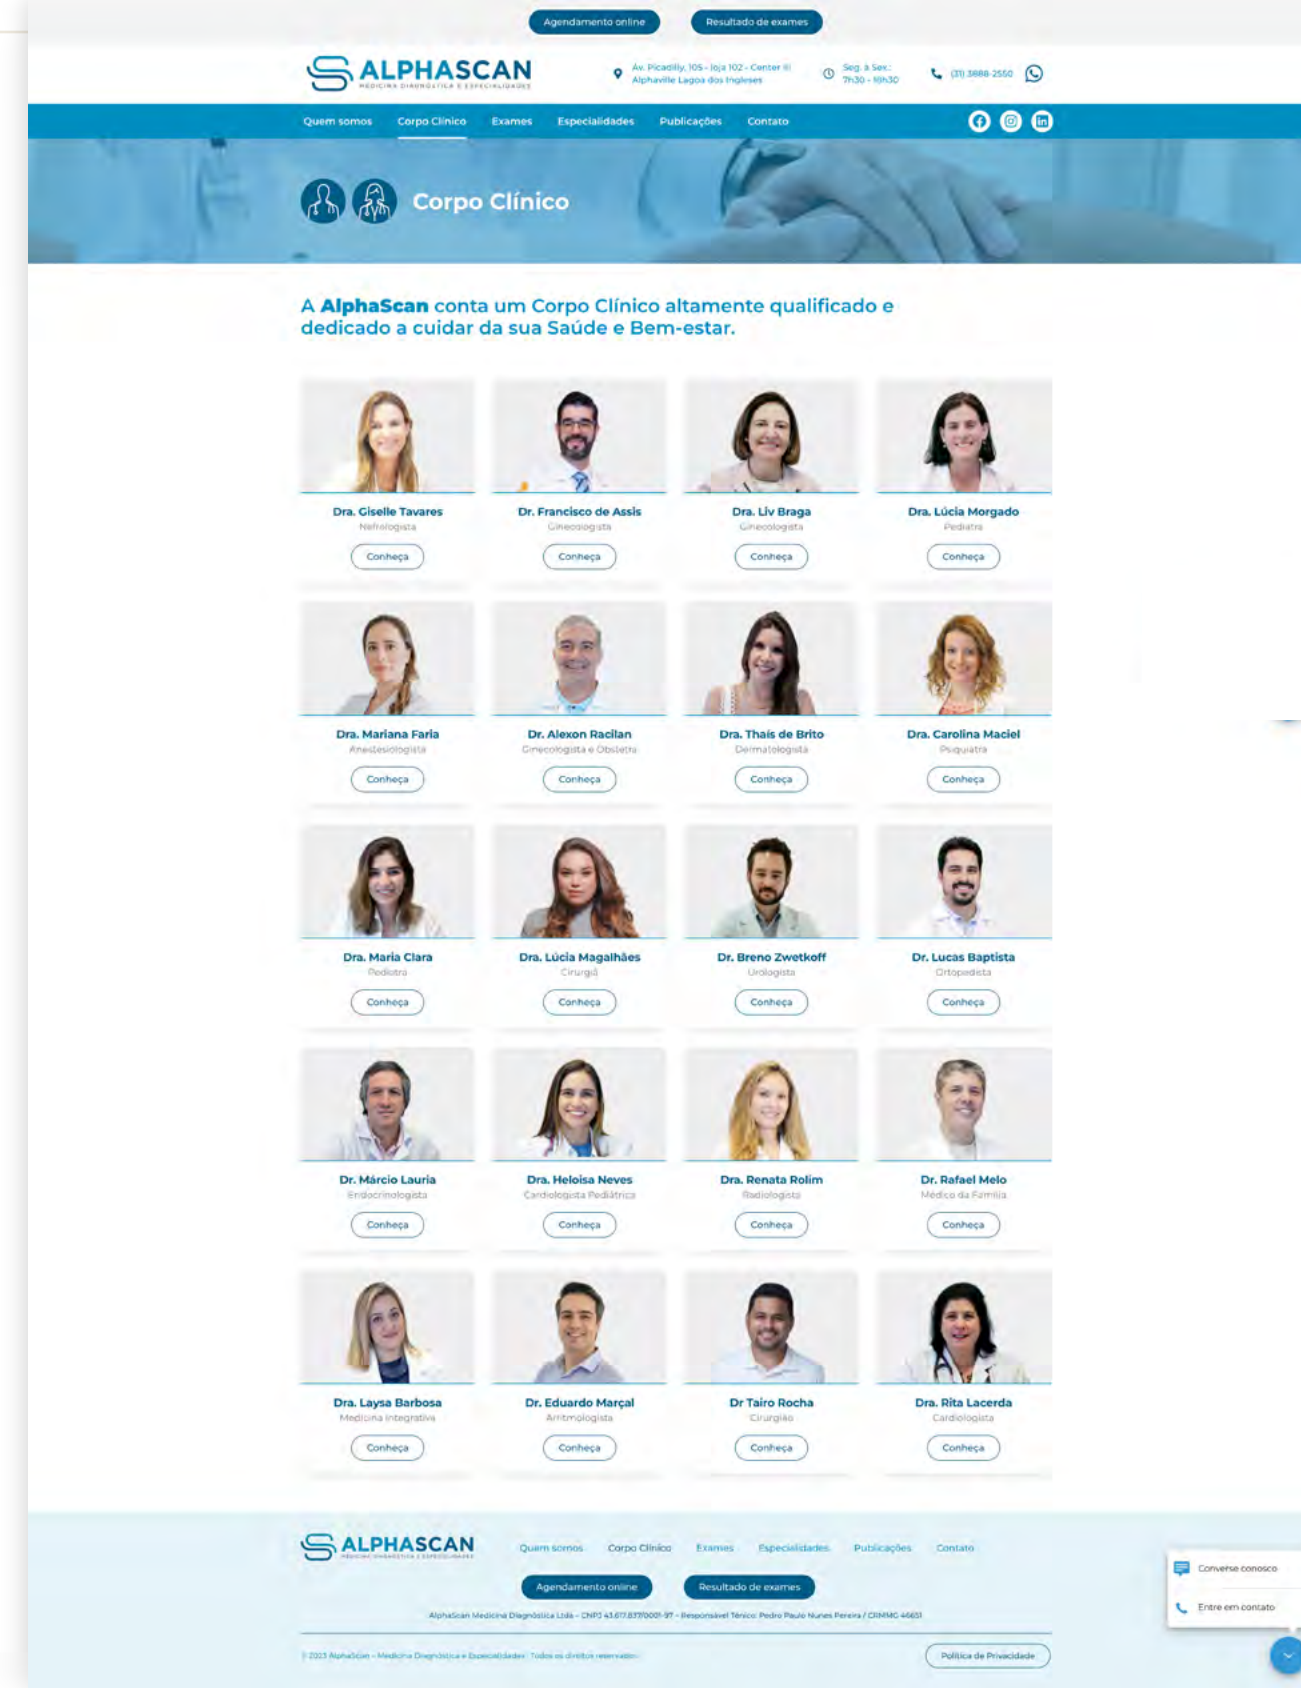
Agendamento online
Resultado de exames

ALPHASCAN
MEDICINA DIAGNÓSTICA E ESPECIALIDADES

Av. Picadilly, 105 - loja 102 - Center III Alphaville Lagoa dos Ingleses
Seg. à Sex.: 7h30 - 18h30
(31) 3888-2550

Quem somos
Corpo Clínico
Exames
Especialidades
Publicações
Contato

Corpo Clínico

A **AlphaScan** conta um Corpo Clínico altamente qualificado e dedicado a cuidar da sua Saúde e Bem-estar.

Dra. Giselle Tavares
Nefrologista
Conheça

Dr. Francisco de Assis
Ginecologista
Conheça

Dra. Liv Braga
Ginecologista
Conheça

Dra. Lúcia Morgado
Pediatra
Conheça

Dra. Mariana Faria
Anestesiologista
Conheça

Dr. Alexon Racilan
Ginecologista e Obstetra
Conheça

Dra. Thaís de Brito
Dermatologista
Conheça

Dra. Carolina Maciel
Psiquiatra
Conheça

Dra. Maria Clara
Pediatra
Conheça

Dra. Lúcia Magalhães
Cirurgiã
Conheça

Dr. Breno Zwetkoff
Urologista
Conheça

Dr. Lucas Baptista
Ortopedista
Conheça

Dr. Márcio Lauria
Endocrinologista
Conheça

Dra. Heloisa Neves
Cardiologista Pediátrica
Conheça

Dra. Renata Rolim
Radiologista
Conheça

Dr. Rafael Melo
Médico da Família
Conheça

Dra. Laysa Barbosa
Medicina Integrativa
Conheça

Dr. Eduardo Marçal
Arritmologista
Conheça

Dr Tairo Rocha
Cirurgião
Conheça

Dra. Rita Lacerda
Cardiologista
Conheça

ALPHASCAN
MEDICINA DIAGNÓSTICA E ESPECIALIDADES

Quem somos
Corpo Clínico
Exames
Especialidades
Publicações
Contato

Agendamento online
Resultado de exames

AlphaScan Medicina Diagnóstica Ltda - CNPJ 43.617.837/0001-97 - Responsável Técnico: Pedro Paulo Nunes Pereira / CRMMG 46651

© 2023 AlphaScan - Medicina Diagnóstica e Especialidades. Todos os direitos reservados.

Política de Privacidade

Converse conosco
Entre em contato